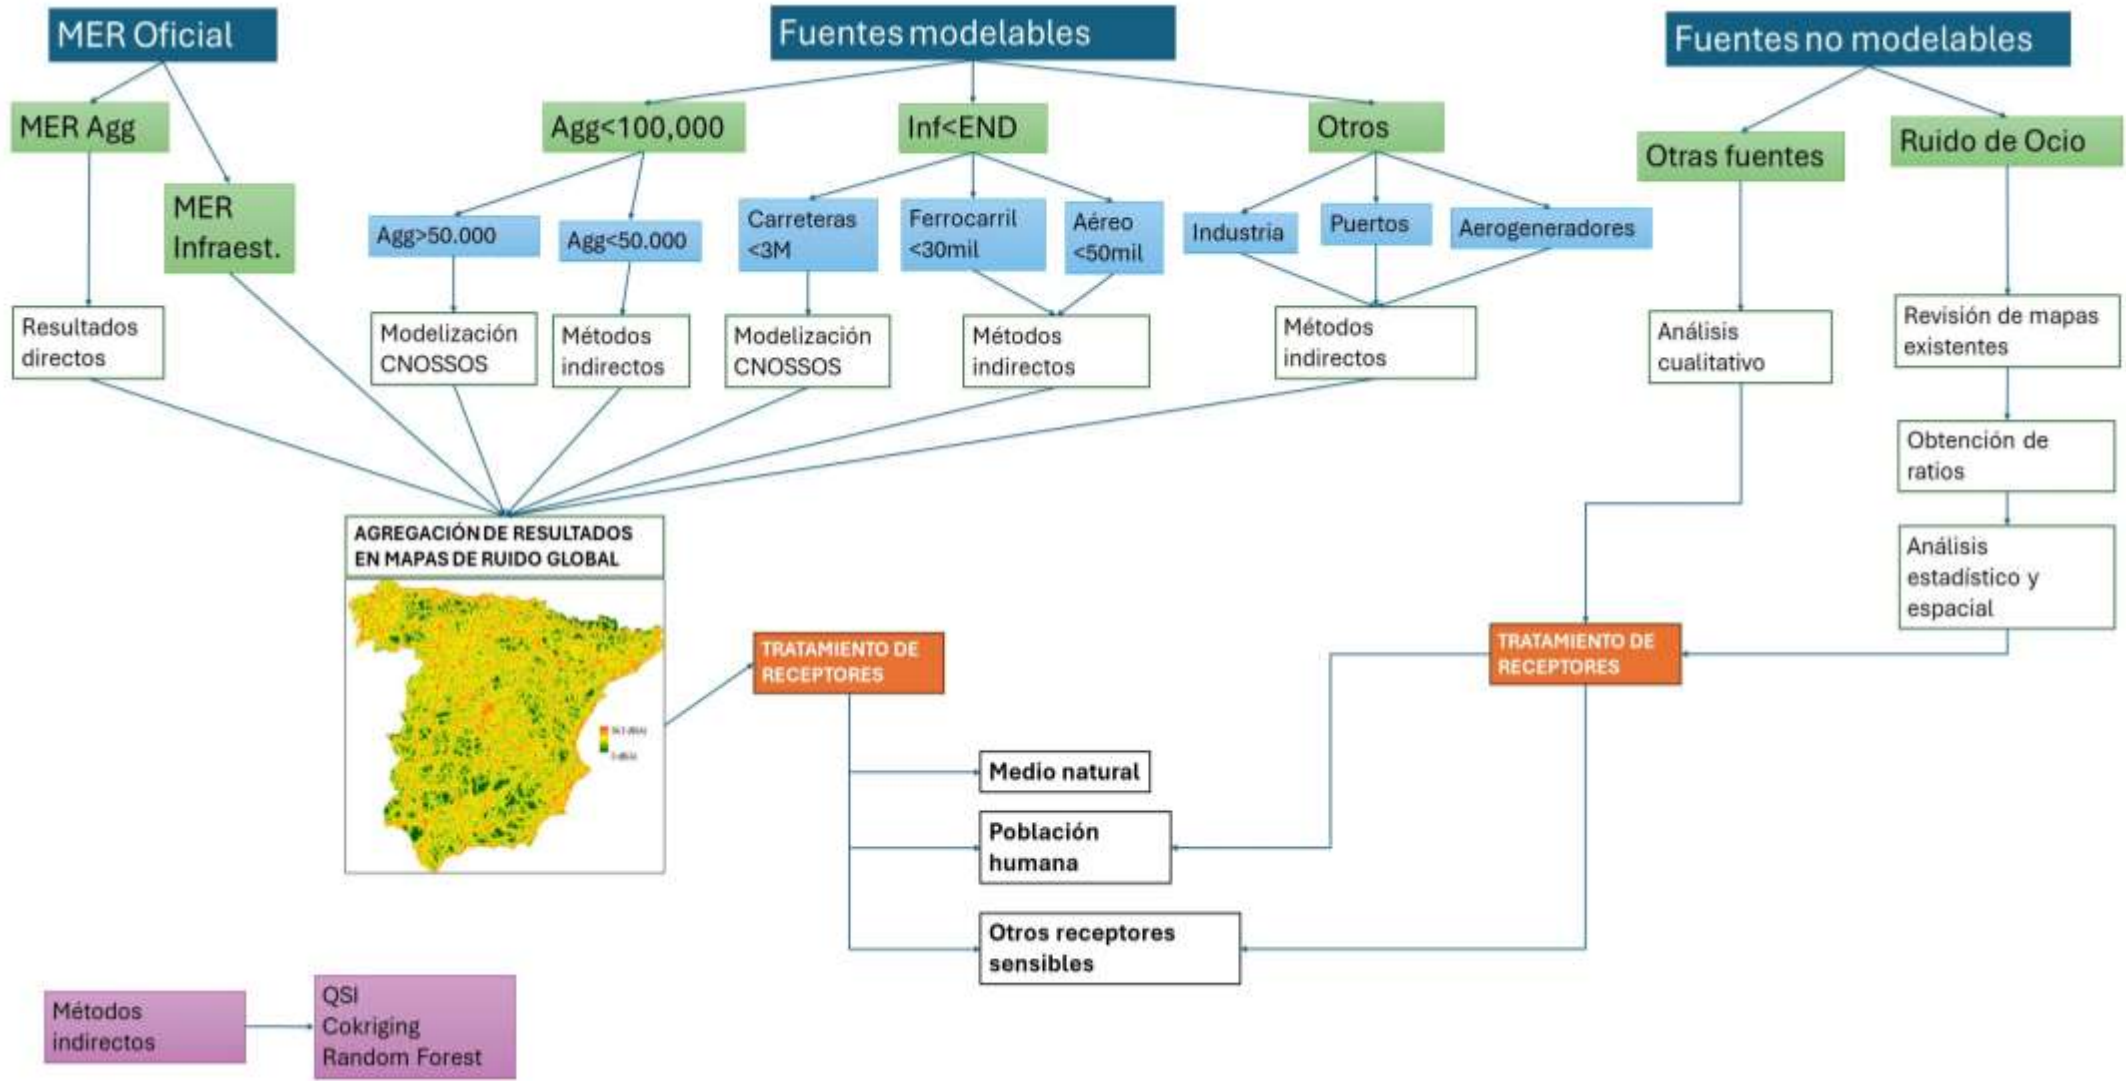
MER Oficial

Fuentes modelables

Fuentes no modelables

MER Agg

MER Infraest.

Agg<100,000

Inf<END

Otros

Otras fuentes

Ruido de Ocio

Agg>50.000

Agg<50.000

Carreteras <3M

Ferrocarril <30mil

Aéreo <50mil

Industria

Puertos

Aerogeneradores

Resultados directos

Modelización CNOSSOS

Métodos indirectos

Modelización CNOSSOS

Métodos indirectos

Métodos indirectos

Análisis cualitativo

Revisión de mapas existentes

Obtención de ratios

Análisis estadístico y espacial

AGREGACIÓN DE RESULTADOS EN MAPAS DE RUIDO GLOBAL

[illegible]

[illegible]

TRATAMIENTO DE RECEPTORES

TRATAMIENTO DE RECEPTORES

Medio natural

Población humana

Otros receptores sensibles

Métodos indirectos

QSI
Cokriging
Random Forest